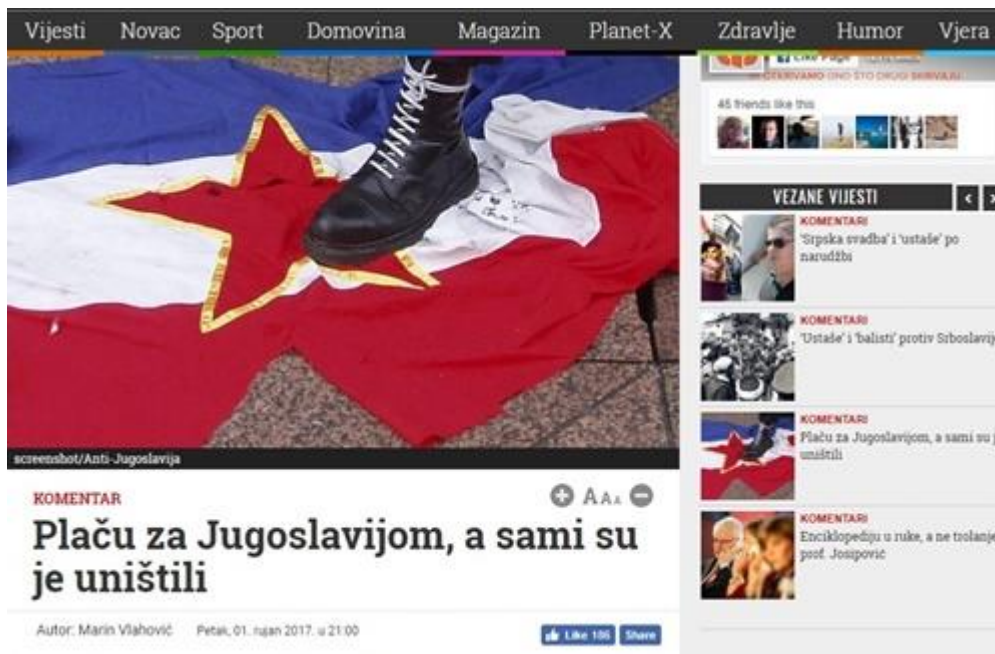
Vijesti Novac Sport Domovina Magazin Planet-X Zdravlje Humor Vjera

Like Page

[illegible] ONO ŠTO DRUGI SKRIVAJU

45 friends like this

VEZANE VIJESTI

KOMENTARI
'Srpska svadba' i 'ustaše' po narudžbi

KOMENTARI
'Ustaše' i 'balisti' protiv Srboslavij

KOMENTARI
Plaču za Jugoslavijom, a sami su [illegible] uništili

KOMENTARI
Enciklopediju u ruke, a ne trolanje prof. Josipović

screenshot/Anti-Jugoslavija

KOMENTAR

A A A

Plaču za Jugoslavijom, a sami su je uništili

Autor: Marin Vlahović Petak, 01. rujan 2017. u 21:00

Like 186 Share